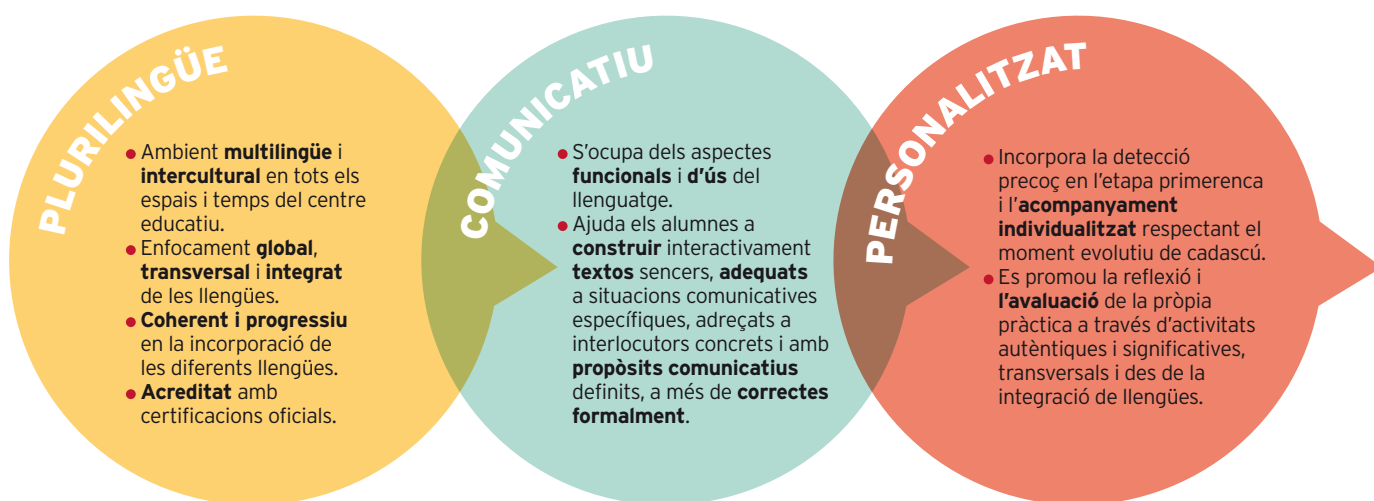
PLURILINGÜE

• Ambient **multilingüe** i **intercultural** en tots els espais i temps del centre educatiu.
• Enfocament **global**, **transversal** i **integrat** de les llengües.
• **Coherent i progressiu** en la incorporació de les diferents llengües.
• **Acreditat** amb certificacions oficials.

COMUNICATIU

• S'ocupa dels aspectes **funcionals** i **d'ús** del llenguatge.
• Ajuda els alumnes a **construir** interactivament **textos** sencers, **adequats** a situacions comunicatives específiques, adreçats a interlocutors concrets i amb **propòsits comunicatius** definits, a més de **correctes formalment**.

PERSONALITZAT

• Incorpora la detecció precoç en l'etapa primerenca i l'**acompanyament individualitzat** respectant el moment evolutiu de cadascú.
• Es promou la reflexió i **l'avaluació** de la pròpia pràctica a través d'activitats autèntiques i significatives, transversals i des de la integració de llengües.